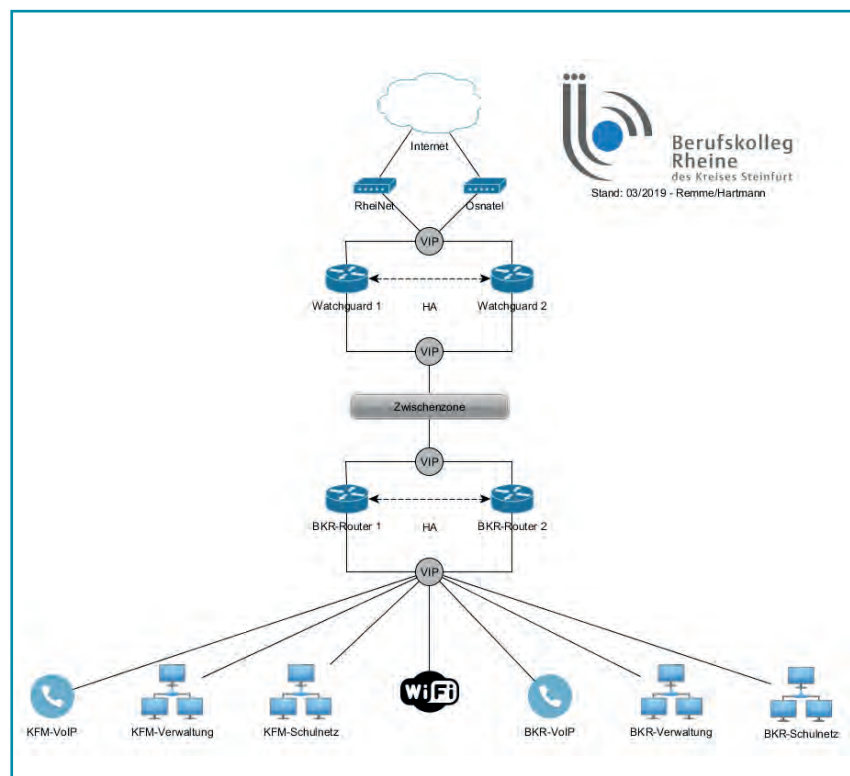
Berufskolleg Rheine
des Kreises Steinfurt
Stand: 03/2019 - Remme/Hartmann

Internet

RheiNet

Osnatel

VIP

Watchguard 1

HA

Watchguard 2

VIP

Zwischenzone

VIP

BKR-Router 1

HA

BKR-Router 2

VIP

KFM-VoIP

KFM-Verwaltung

KFM-Schulnetz

WiFi

BKR-VoIP

BKR-Verwaltung

BKR-Schulnetz